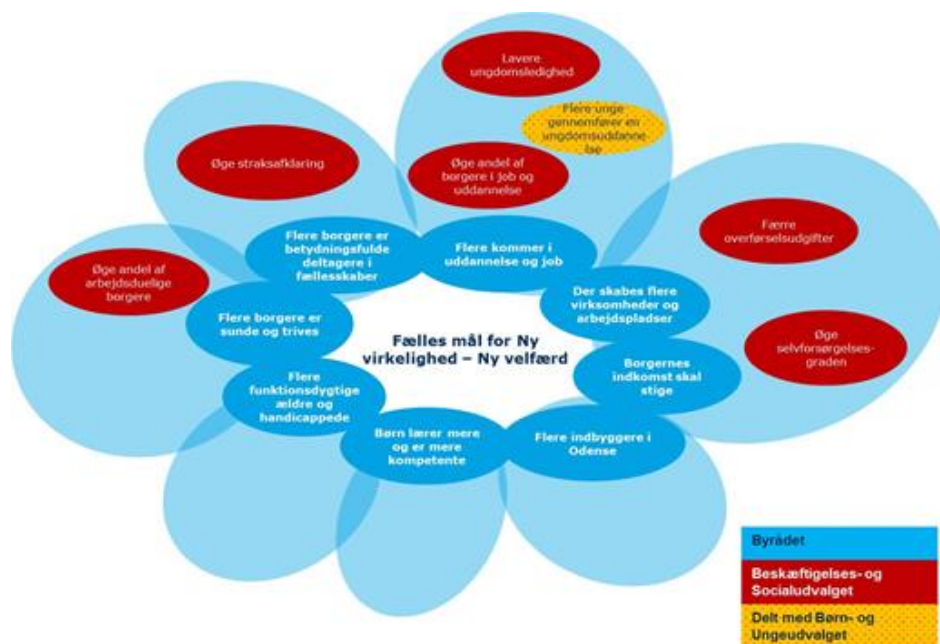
Lavere ungdomsledighed

Flere unge gennemfører en ungdomsuddannelse

Øge straksafklaring

Øge andel af borgere i job og uddannelse

Færre overførselsudgifter

Øge andel af arbejdsduelige borgere

Flere borgere er betydningsfulde deltagere i fællesskaber

Flere kommer i uddannelse og job

Der skabes flere virksomheder og arbejdspladser

Øge selvforsørgelsesgraden

Flere borgere er sunde og trives

Fælles mål for Ny virkelighed – Ny velfærd

Borgernes indkomst skal stige

Flere funktionsdygtige ældre og handicappede

Børn lærer mere og er mere kompetente

Flere indbyggere i Odense

Byrådet

Beskæftigelses- og Socialudvalget

Delt med Børn- og Ungeudvalget